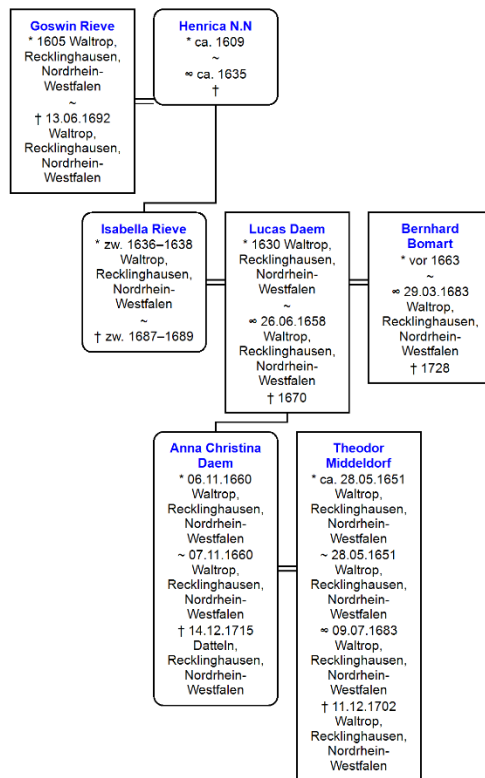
Goswin Rieve
* 1605 Waltrop, Recklinghausen, Nordrhein-Westfalen
~
† 13.06.1692 Waltrop, Recklinghausen, Nordrhein-Westfalen

Henrica N.N
* ca. 1609
~
∞ ca. 1635
†

Isabella Rieve
* zw. 1636–1638 Waltrop, Recklinghausen, Nordrhein-Westfalen
~
† zw. 1687–1689

Lucas Daem
* 1630 Waltrop, Recklinghausen, Nordrhein-Westfalen
~
∞ 26.06.1658 Waltrop, Recklinghausen, Nordrhein-Westfalen
† 1670

Bernhard Bomart
* vor 1663
~
∞ 29.03.1683 Waltrop, Recklinghausen, Nordrhein-Westfalen
† 1728

Anna Christina Daem
* 06.11.1660 Waltrop, Recklinghausen, Nordrhein-Westfalen
~ 07.11.1660 Waltrop, Recklinghausen, Nordrhein-Westfalen
† 14.12.1715 Datteln, Recklinghausen, Nordrhein-Westfalen

Theodor Middeldorf
* ca. 28.05.1651 Waltrop, Recklinghausen, Nordrhein-Westfalen
~ 28.05.1651 Waltrop, Recklinghausen, Nordrhein-Westfalen
∞ 09.07.1683 Waltrop, Recklinghausen, Nordrhein-Westfalen
† 11.12.1702 Waltrop, Recklinghausen, Nordrhein-Westfalen